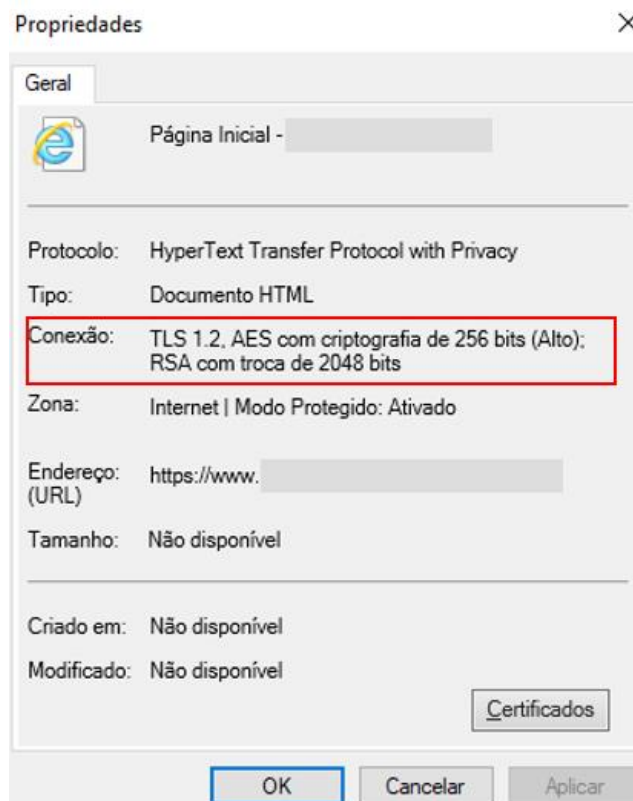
Propriedades

×

Geral

Página Inicial -

Protocolo: HyperText Transfer Protocol with Privacy

Tipo: Documento HTML

Conexão: TLS 1.2, AES com criptografia de 256 bits (Alto); RSA com troca de 2048 bits

Zona: Internet | Modo Protegido: Ativado

Endereço: (URL) https://www.

Tamanho: Não disponível

Criado em: Não disponível

Modificado: Não disponível

Certificados

OK Cancelar Aplicar